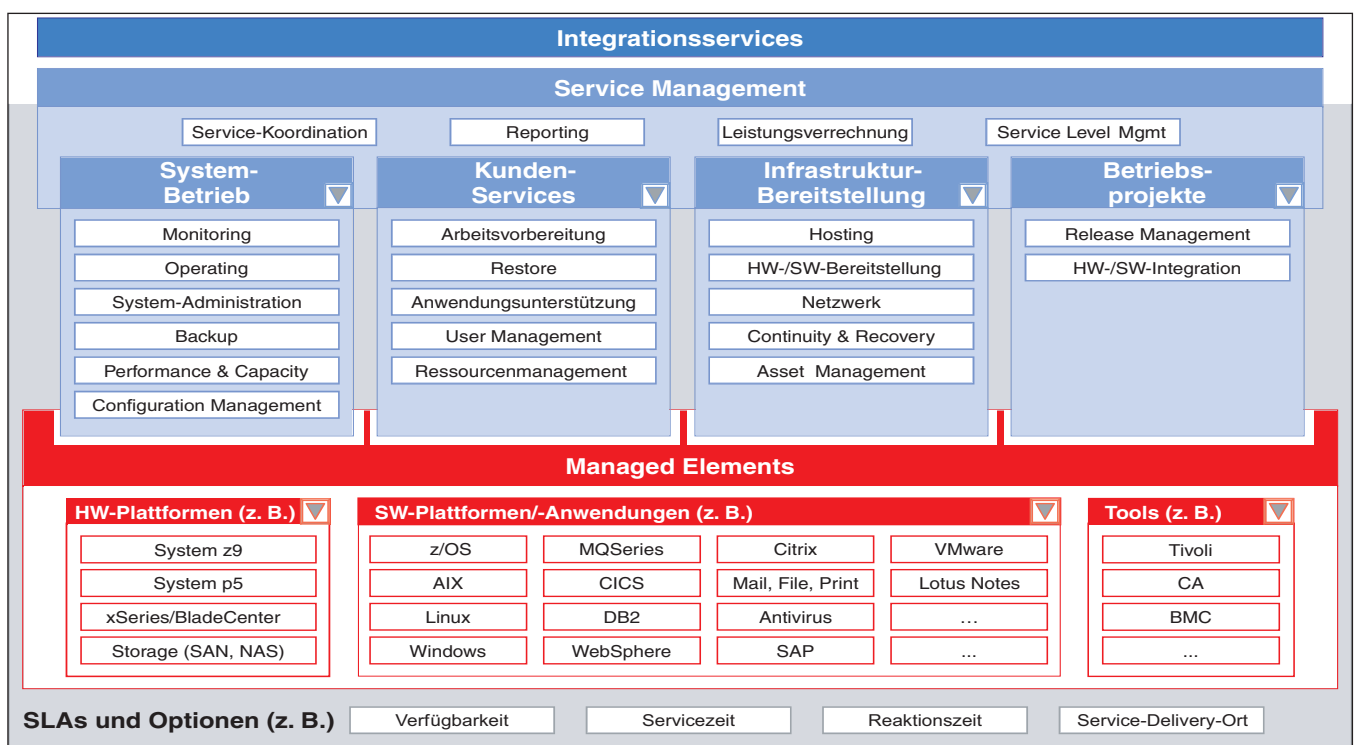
Integrationsservices

Service Management

Service-Koordination

Reporting

Leistungsverrechnung

Service Level Mgmt

System-Betrieb

Monitoring

Operating

System-Administration

Backup

Performance & Capacity

Configuration Management

Kunden-Services

Arbeitsvorbereitung

Restore

Anwendungsunterstützung

User Management

Ressourcenmanagement

Infrastruktur-Bereitstellung

Hosting

HW-/SW-Bereitstellung

Netzwerk

Continuity & Recovery

Asset Management

Betriebs-projekte

Release Management

HW-/SW-Integration

Managed Elements

HW-Plattformen (z. B.)

System z9

System p5

xSeries/BladeCenter

Storage (SAN, NAS)

SW-Plattformen/-Anwendungen (z. B.)

| z/OS | MQSeries | Citrix | VMware |
|---|---|---|---|
| AIX | CICS | Mail, File, Print | Lotus Notes |
| Linux | DB2 | Antivirus | ... |
| Windows | WebSphere | SAP | ... |

Tools (z. B.)

Tivoli

CA

BMC

...

SLAs und Optionen (z. B.)

Verfügbarkeit

Servicezeit

Reaktionszeit

Service-Delivery-Ort